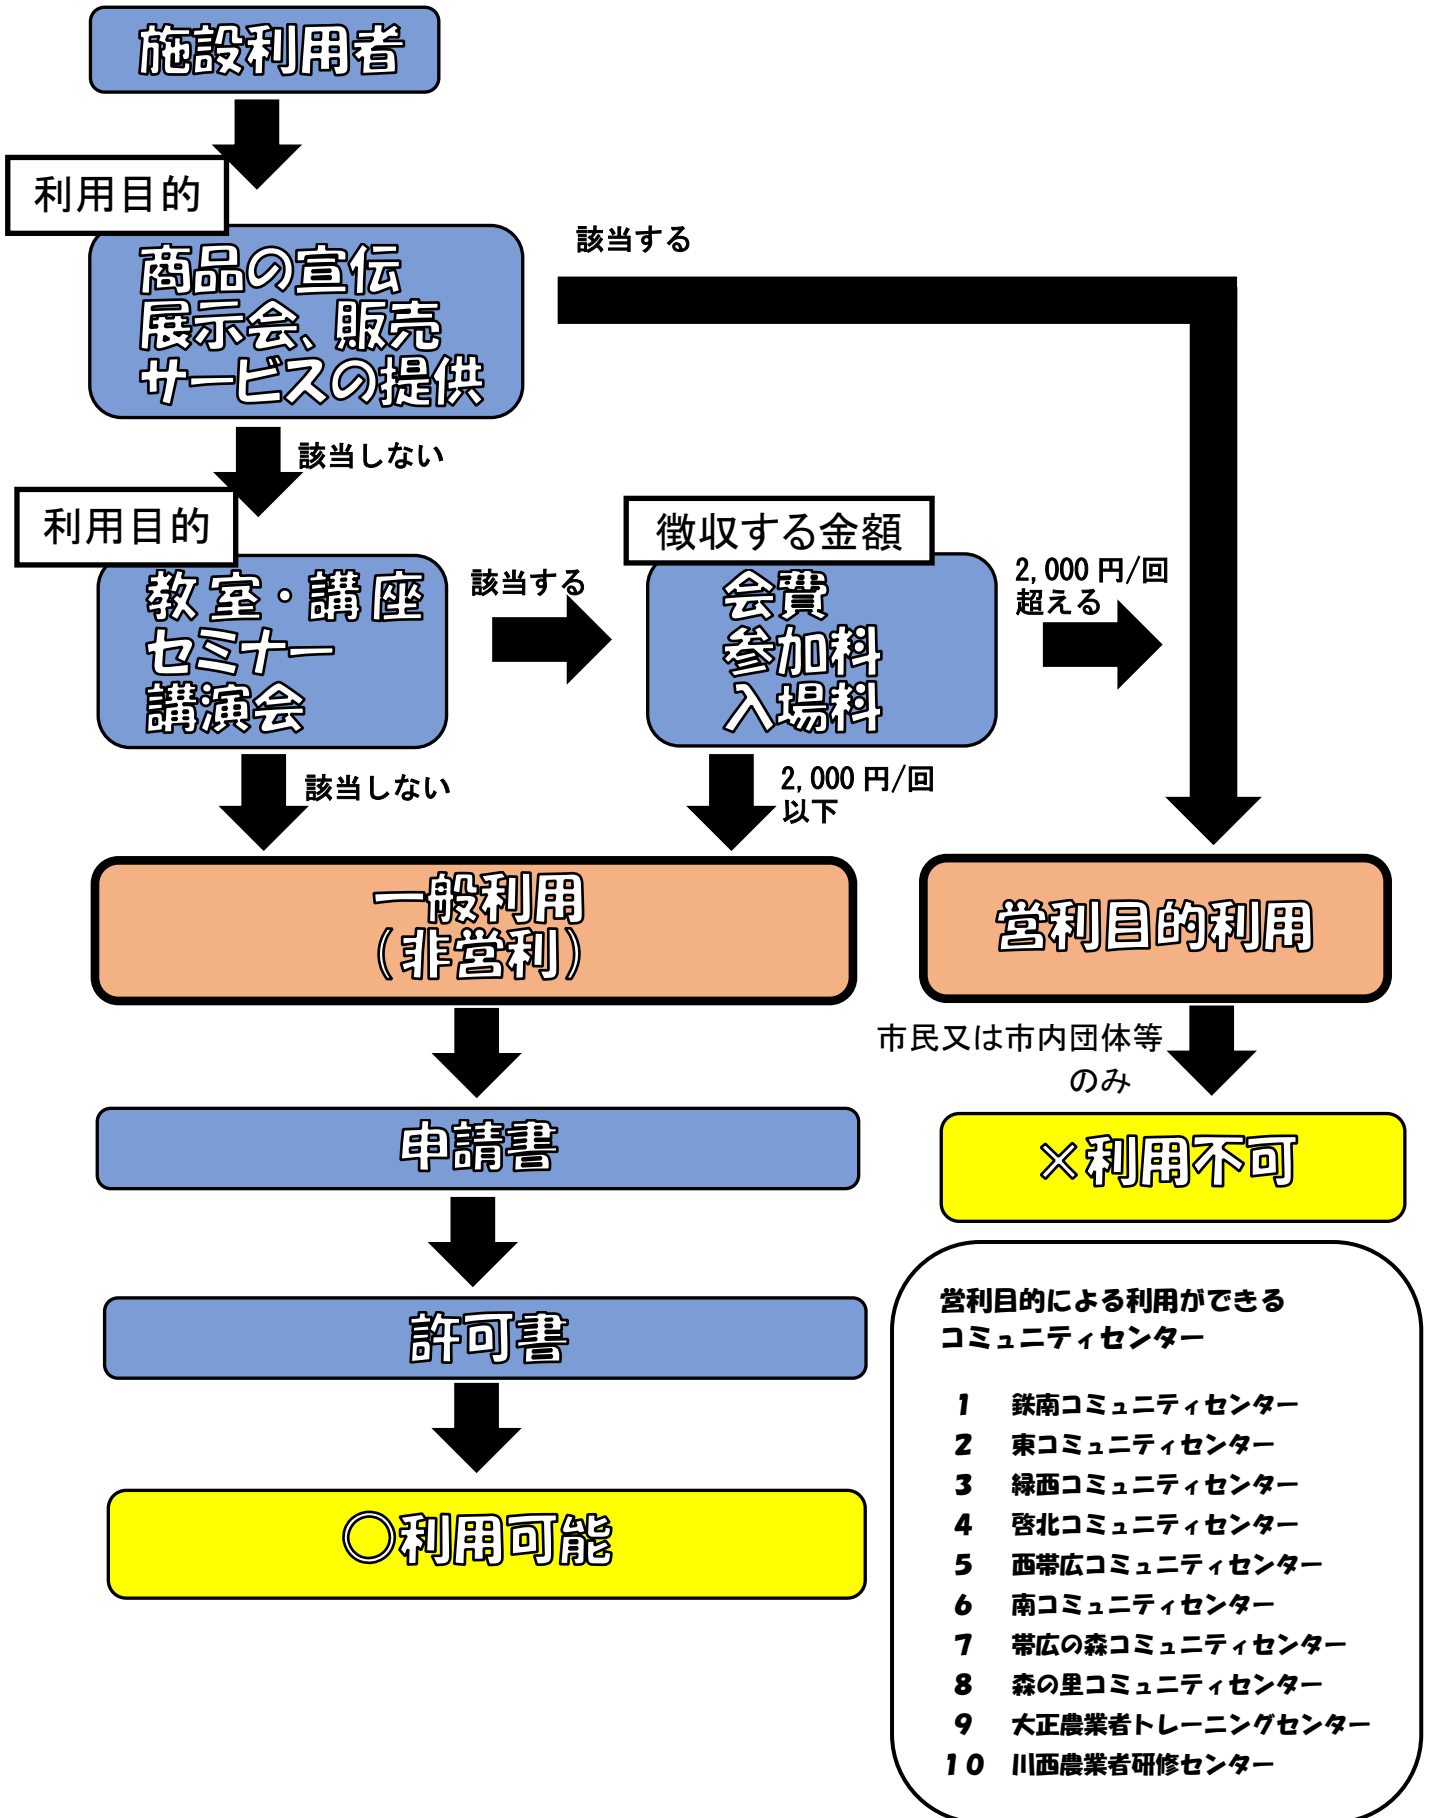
施設利用者

利用目的

商品の宣伝
展示会、販売
サービスの提供

該当する

該当しない

利用目的

教室・講座
セミナー
講演会

該当する

徴収する金額

会費
参加料
入場料

2,000 円/回
超える

該当しない

2,000 円/回
以下

一般利用
（非営利）

営利目的利用

市民又は市内団体等
のみ

申請書

×利用不可

許可書

〇利用可能

営利目的による利用ができる
コミュニティセンター

1　鉄南コミュニティセンター
2　東コミュニティセンター
3　緑西コミュニティセンター
4　啓北コミュニティセンター
5　西帯広コミュニティセンター
6　南コミュニティセンター
7　帯広の森コミュニティセンター
8　森の里コミュニティセンター
9　大正農業者トレーニングセンター
10　川西農業者研修センター